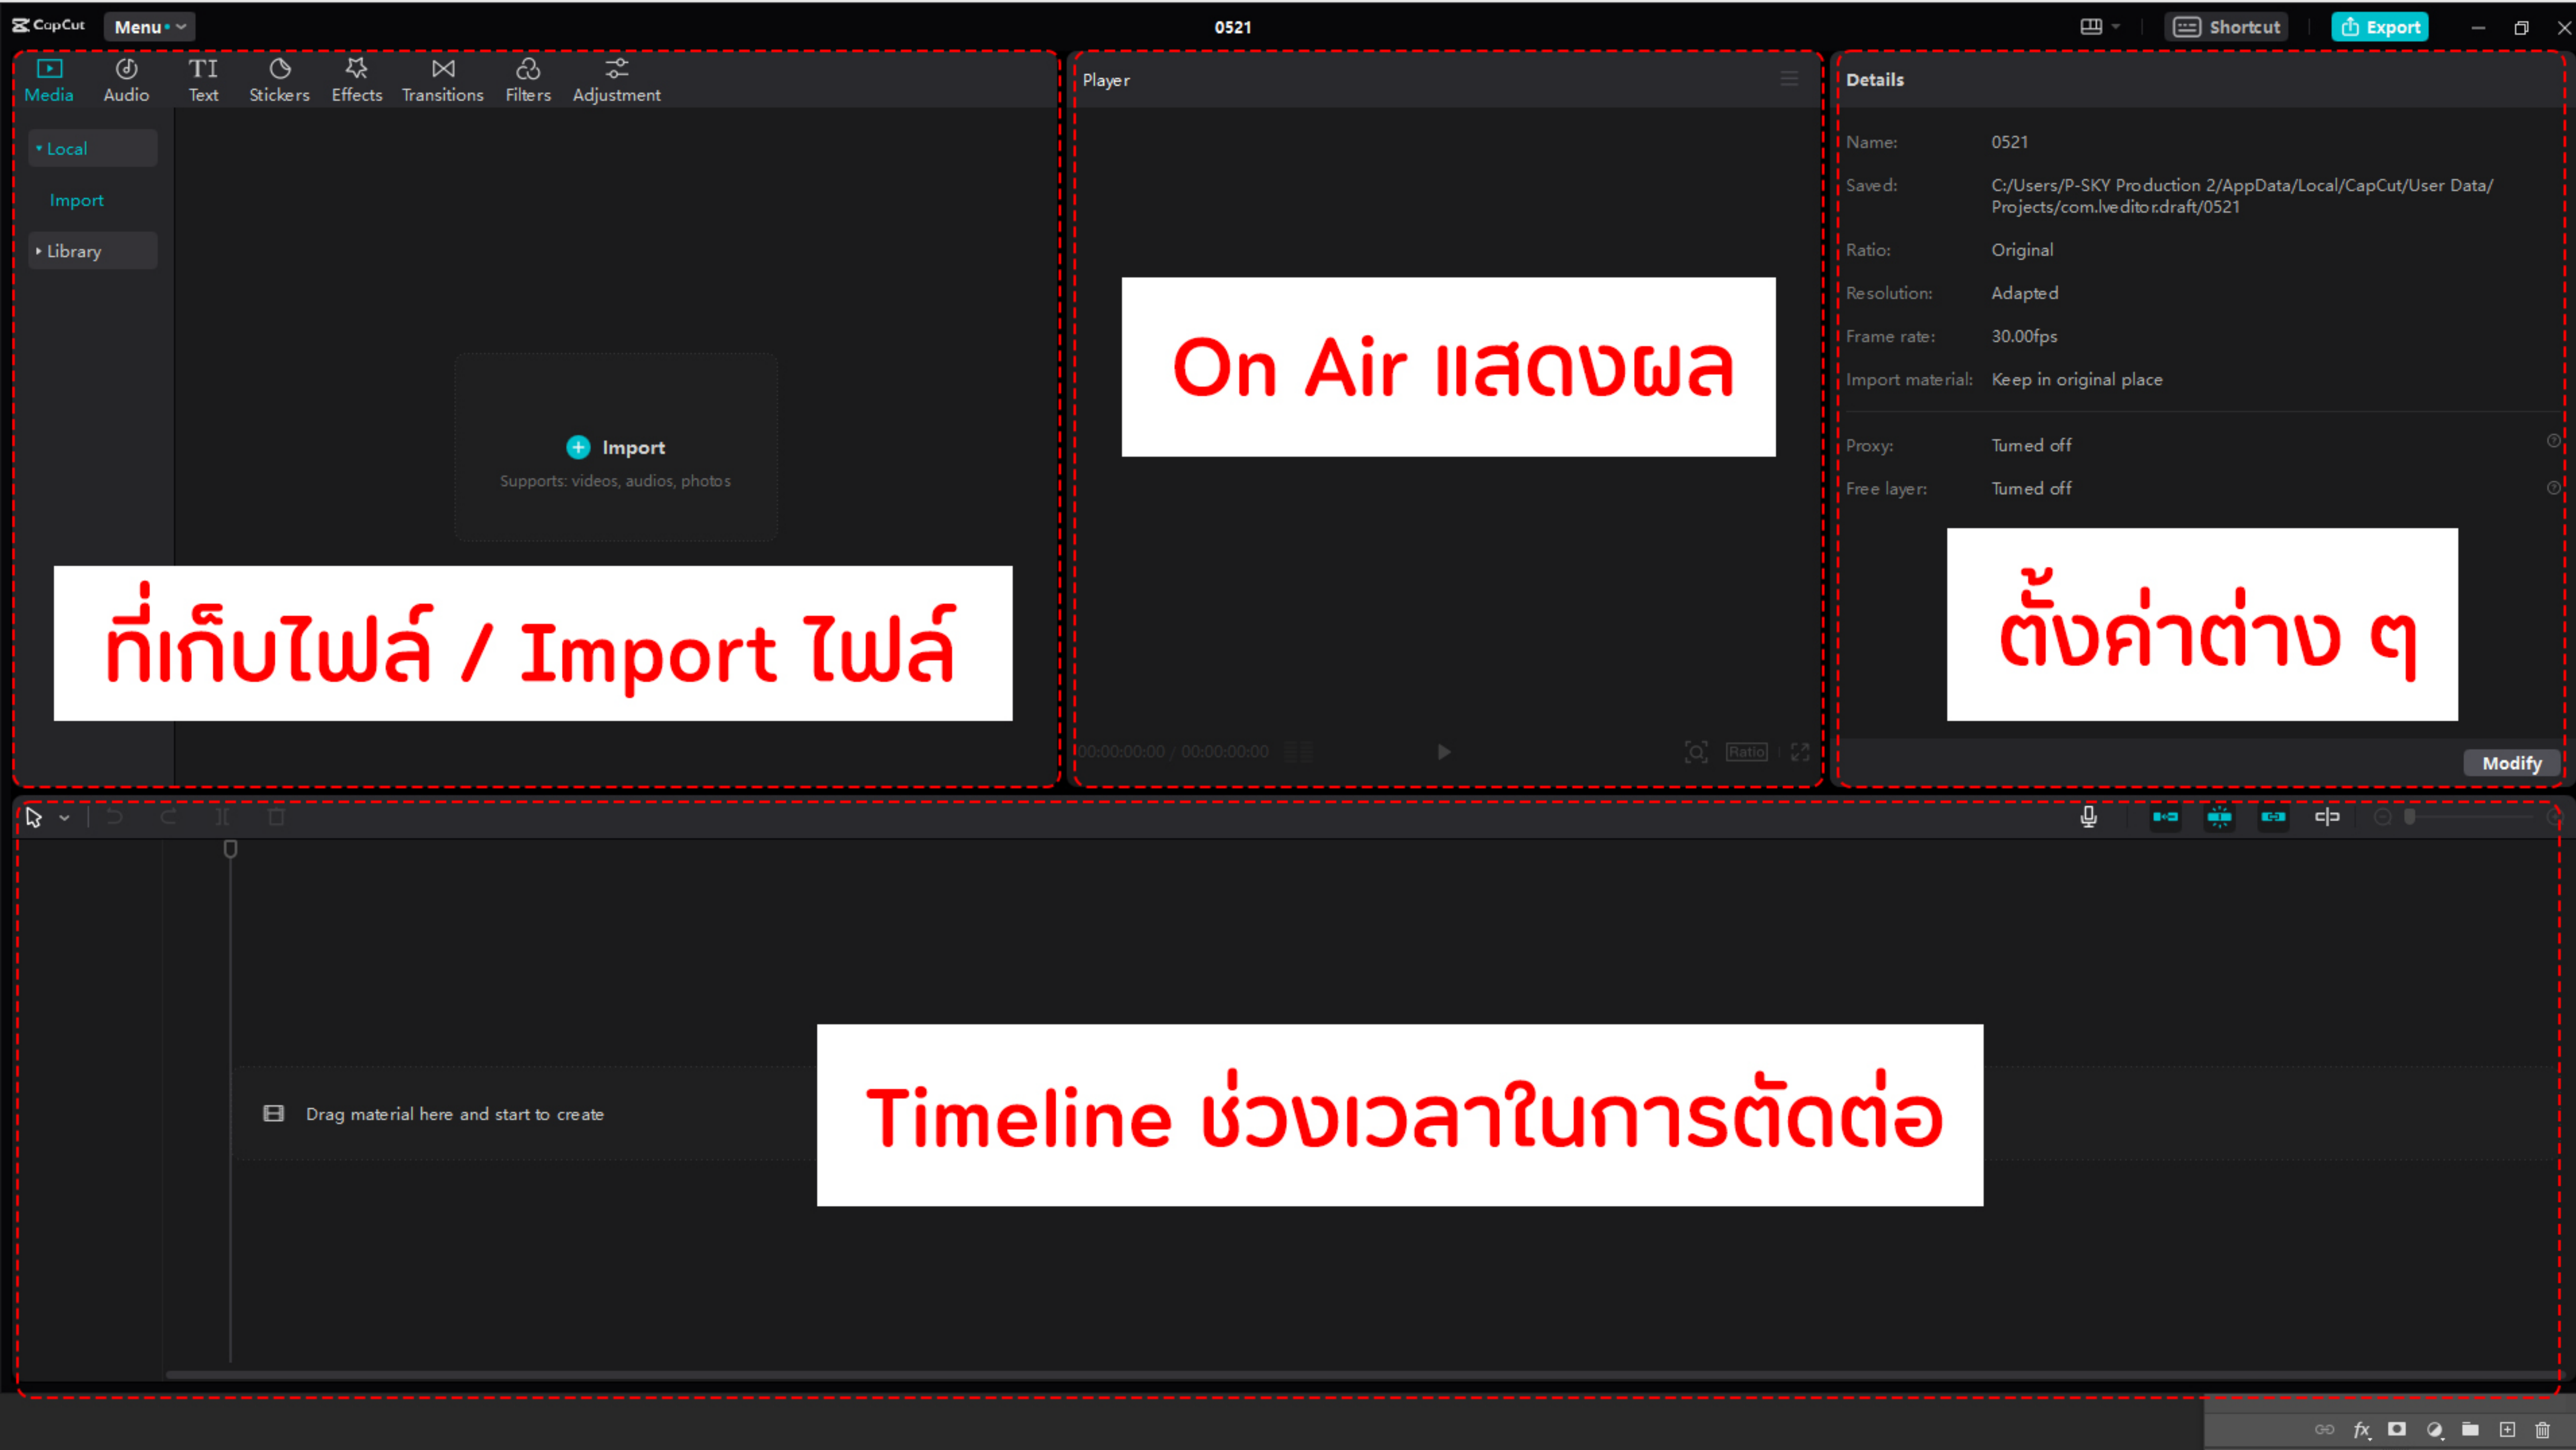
CapCut Menu

0521

Shortcut Export

Media Audio Text Stickers Effects Transitions Filters Adjustment

Local

Import

Library

Import
Supports: videos, audios, photos

ที่เก็บไฟล์ / Import ไฟล์

Player

On Air แสดงผล

00:00:00:00 / 00:00:00:00

Ratio

Details

Name: 0521

Saved: C:/Users/P-SKY Production 2/AppData/Local/CapCut/User Data/Projects/com.lveditor.draft/0521

Ratio: Original

Resolution: Adapted

Frame rate: 30.00fps

Import material: Keep in original place

Proxy: Turned off

Free layer: Turned off

ตั้งค่าต่าง ๆ

Modify

Drag material here and start to create

Timeline ช่วงเวลาในการตัดต่อ